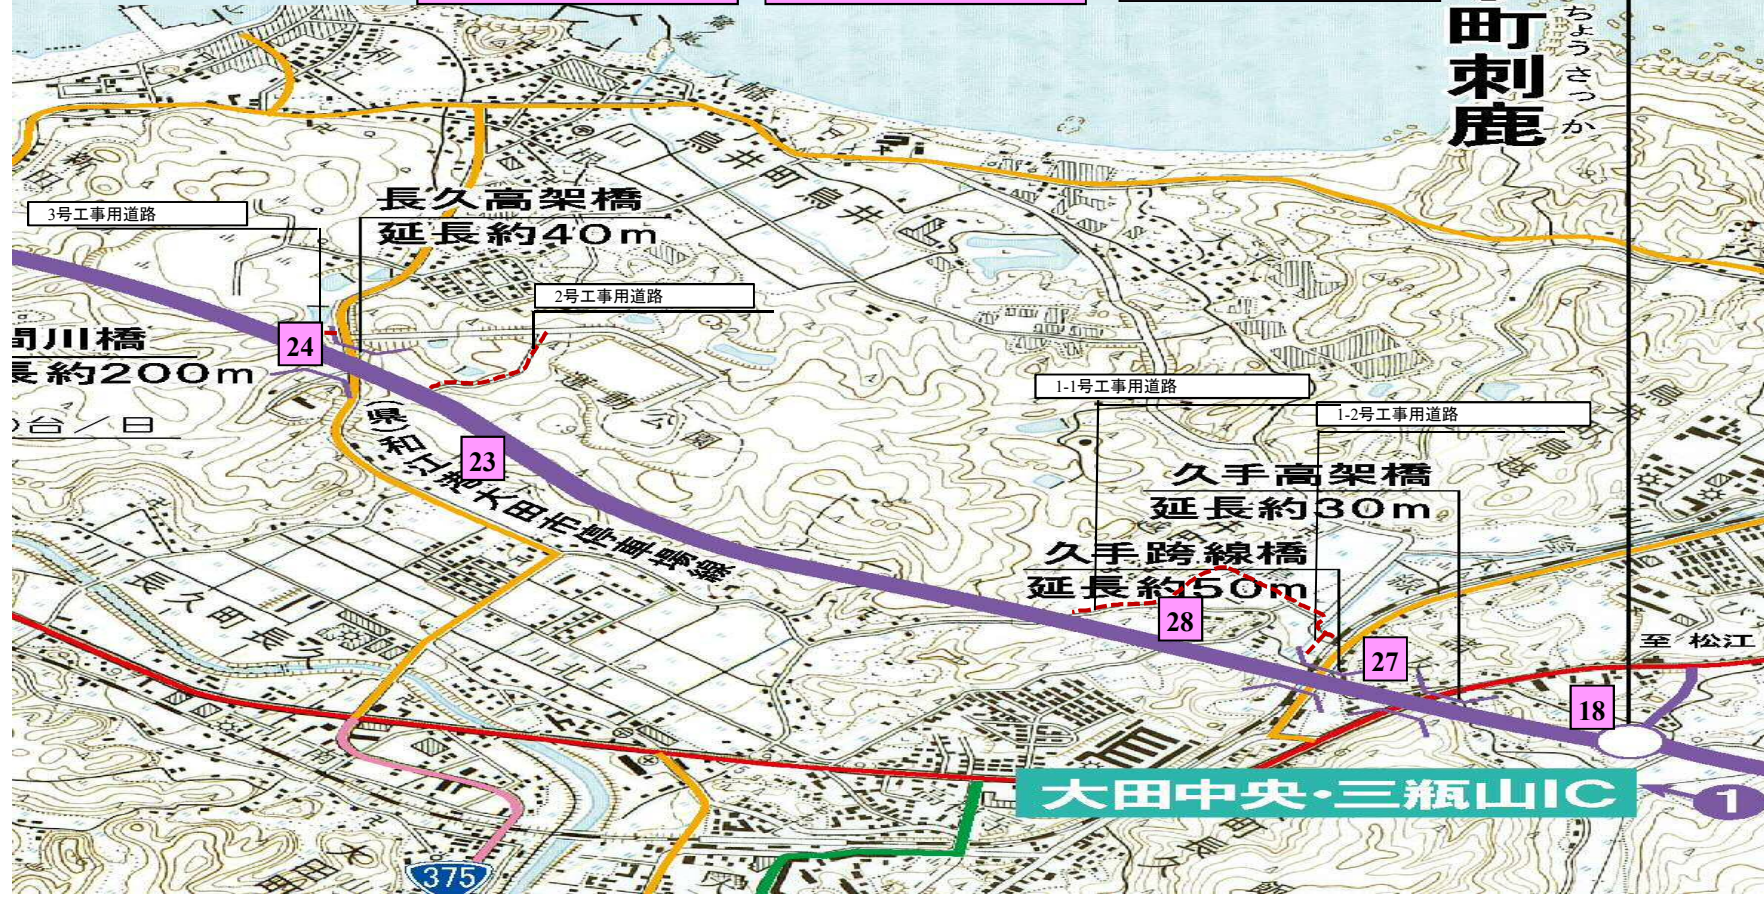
町刺鹿
ちょうさっか

長久高架橋
延長約40m

3号工事用道路

2号工事用道路

川橋
長約200m
台／日

24

23

(県)和江港大田市停車場線

1-1号工事用道路

1-2号工事用道路

久手高架橋
延長約30m

久手跨線橋
延長約50m

28

27

18

至 松江

大田中央・三瓶山IC

1

375

鳥井町鳥井

長久町長久